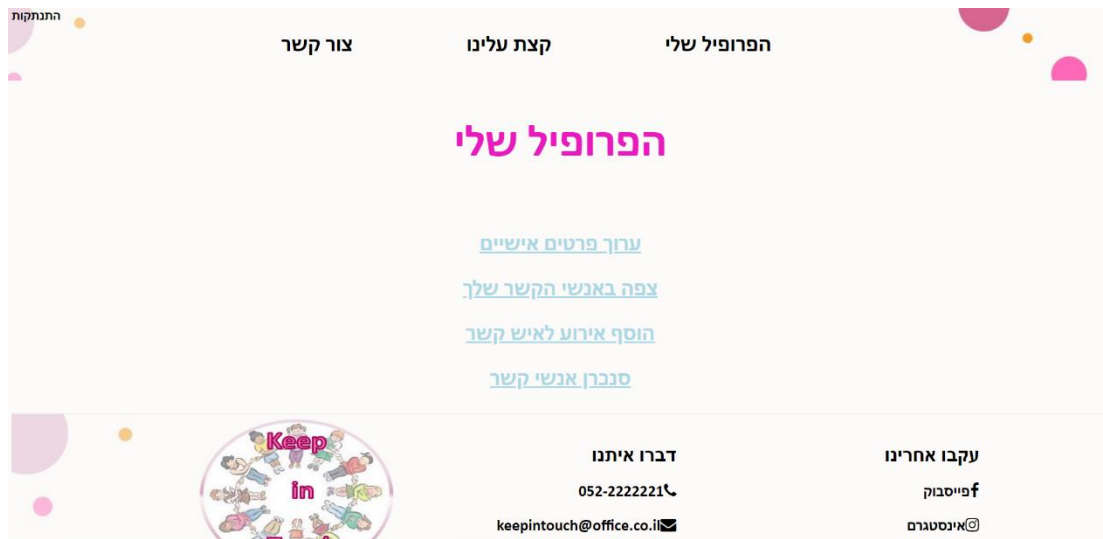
התנתקות

הפרופיל שלי
קצת עלינו
צור קשר

הפרופיל שלי

ערוך פרטים אישיים
צפה באנשי הקשר שלך
הוסף אירוע לאיש קשר
סנכרן אנשי קשר

עקבו אחרינו
פייסבוק
אינסטגרם

דברו איתנו
052-2222221
keepintouch@office.co.il

Keep
in
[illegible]